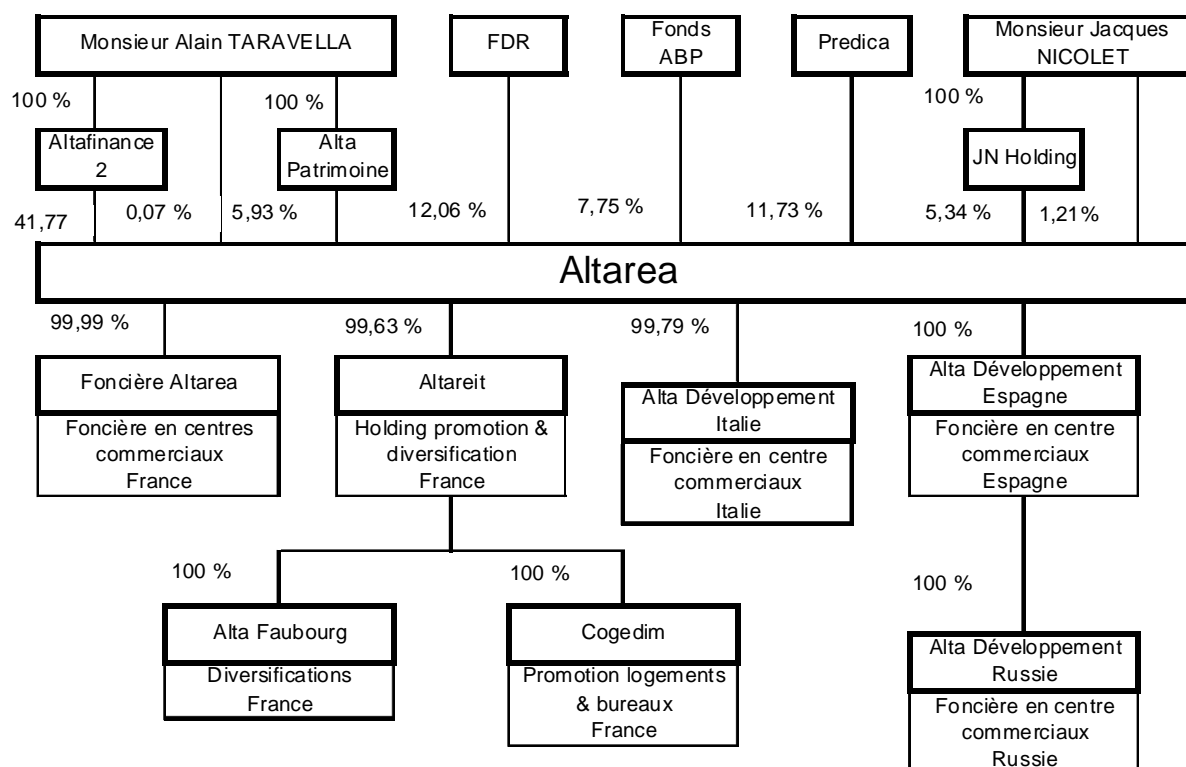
Monsieur Alain TARAVELLA

FDR

Fonds ABP

Predica

Monsieur Jacques NICOLET

100 %

100 %

100 %

Altafinance 2

Alta Patrimoine

JN Holding

41,77

0,07 %

5,93 %

12,06 %

7,75 %

11,73 %

5,34 %

1,21%

Altarea

99,99 %

99,63 %

99,79 %

100 %

Foncière Altarea

Foncière en centres commerciaux France

Altareit

Holding promotion & diversification France

Alta Développement Italie

Foncière en centre commerciaux Italie

Alta Développement Espagne

Foncière en centre commerciaux Espagne

100 %

100 %

100 %

Alta Faubourg

Diversifications France

Cogedim

Promotion logements & bureaux France

Alta Développement Russie

Foncière en centre commerciaux Russie